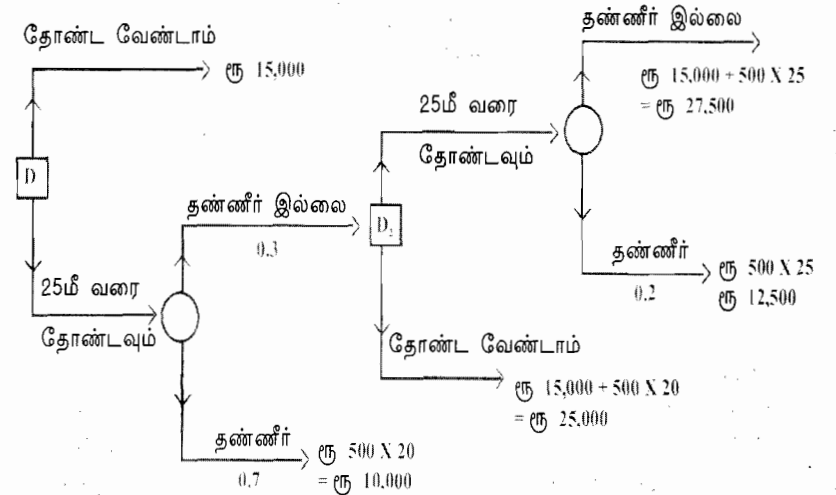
தோண்ட வேண்டாம்

ரூ 15,000

D

25மீ வரை

தோண்டவும்

தண்ணீர் இல்லை

0.3

தண்ணீர்

0.7

ரூ 500 X 20

= ரூ 10,000

$D_2$

25மீ வரை

தோண்டவும்

தோண்ட வேண்டாம்

ரூ 15,000 + 500 X 20

= ரூ 25,000

தண்ணீர் இல்லை

ரூ 15,000 + 500 X 25

= ரூ 27,500

தண்ணீர்

0.2

ரூ 500 X 25

ரூ 12,500